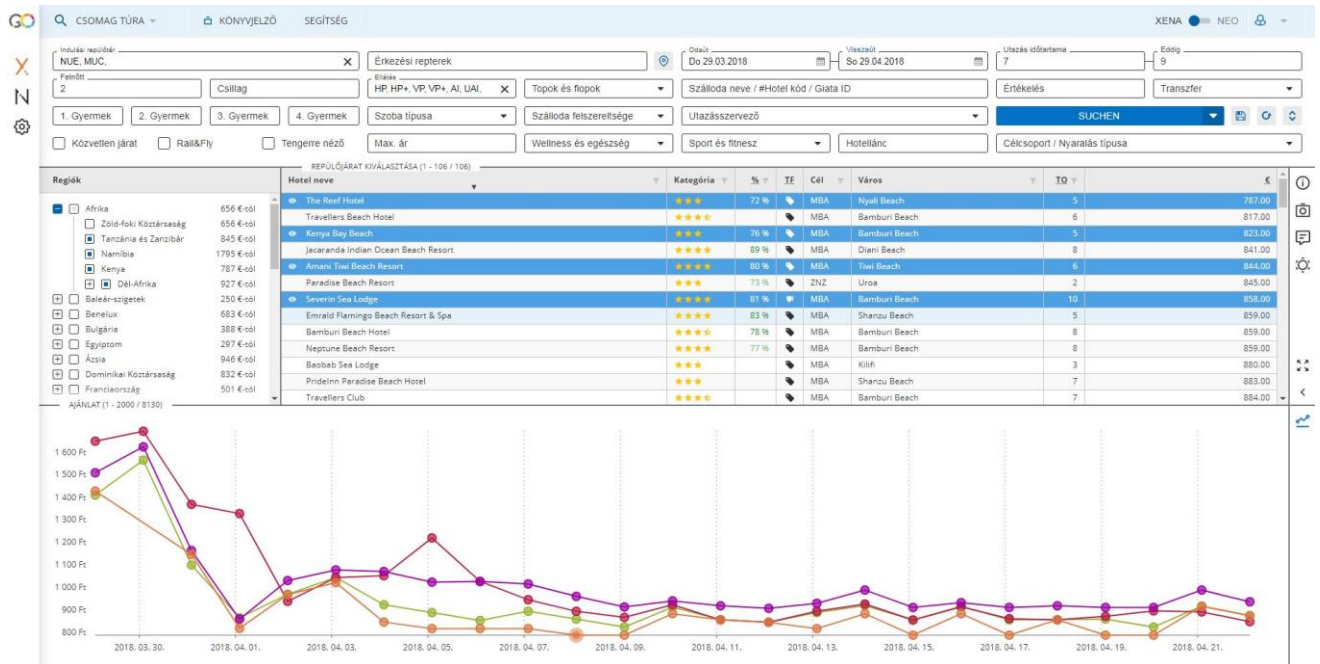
GO
CSOMAG TÚRA
KÖNYVJELZŐ
SEGÍTSÉG
XENA NEO

X
N

Indulási repülőtér
NUE, MUC,
Érkezési repterek
Odaút
Do 29.03.2018
Visszaút
So 29.04.2018
Utazás időtartama
7
Eddig
9
Felnőtt
2
Csillag
Ellátás
HP, HP+, VP, VP+, AI, UAI,
Topok és flopok
Szálloda neve / #Hotel kód / Giata ID
Értékelés
Transzfer
1. Gyermek
2. Gyermek
3. Gyermek
4. Gyermek
Szoba típusa
Szálloda felszereltsége
Utazásszervező
SUCHEN
Közvetlen járat
Rail&Fly
Tengerre néző
Max. ár
Wellness és egészség
Sport és fitnesz
Hotellánc
Célcsoport / Nyaralás típusa

REPÜLŐJÁRAT KIVÁLASZTÁSA (1 - 106 / 106)

Regiók
Afrika 656 €-tól
Zöld-foki Köztársaság 656 €-tól
Tanzánia és Zanzibár 845 €-tól
Namíbia 1795 €-tól
Kenya 787 €-tól
Dél-Afrika 927 €-tól
Baleár-szigetek 250 €-tól
Benelux 683 €-tól
Bulgária 388 €-tól
Egyiptom 297 €-tól
Ázsia 946 €-tól
Dominikai Köztársaság 832 €-tól
Franciaország 501 €-tól

| Hotel neve | Kategória | % | TF | Cél | Város | TQ | € |
|---|---|---|---|---|---|---|---|
| The Reef Hotel | ★★★ | 72 % | | MBA | Nyali Beach | 5 | 787.00 |
| Travellers Beach Hotel | ★★★½ | | | MBA | Bamburi Beach | 6 | 817.00 |
| Kenya Bay Beach | ★★★ | 76 % | | MBA | Bamburi Beach | 5 | 823.00 |
| Jacaranda Indian Ocean Beach Resort | ★★★★ | 89 % | | MBA | Diani Beach | 8 | 841.00 |
| Amani Tiwi Beach Resort | ★★★★ | 80 % | | MBA | Tiwi Beach | 6 | 844.00 |
| Paradise Beach Resort | ★★★ | 73 % | | ZNZ | Uroa | 2 | 845.00 |
| Severin Sea Lodge | ★★★★ | 81 % | | MBA | Bamburi Beach | 10 | 858.00 |
| Emrald Flamingo Beach Resort & Spa | ★★★★ | 83 % | | MBA | Shanzu Beach | 5 | 859.00 |
| Bamburi Beach Hotel | ★★★½ | 78 % | | MBA | Bamburi Beach | 8 | 859.00 |
| Neptune Beach Resort | ★★★★ | 77 % | | MBA | Bamburi Beach | 8 | 859.00 |
| Baobab Sea Lodge | ★★★ | | | MBA | Kilifi | 3 | 880.00 |
| PrideInn Paradise Beach Hotel | ★★★ | | | MBA | Shanzu Beach | 7 | 883.00 |
| Travellers Club | ★★★½ | | | MBA | Bamburi Beach | 7 | 884.00 |

AJÁNLAT (1 - 2000 / 8130)

1 600 Ft
1 500 Ft
1 400 Ft
1 300 Ft
1 200 Ft
1 100 Ft
1 000 Ft
900 Ft
800 Ft
2018. 03. 30.
2018. 04. 01.
2018. 04. 03.
2018. 04. 05.
2018. 04. 07.
2018. 04. 09.
2018. 04. 11.
2018. 04. 13.
2018. 04. 15.
2018. 04. 17.
2018. 04. 19.
2018. 04. 21.